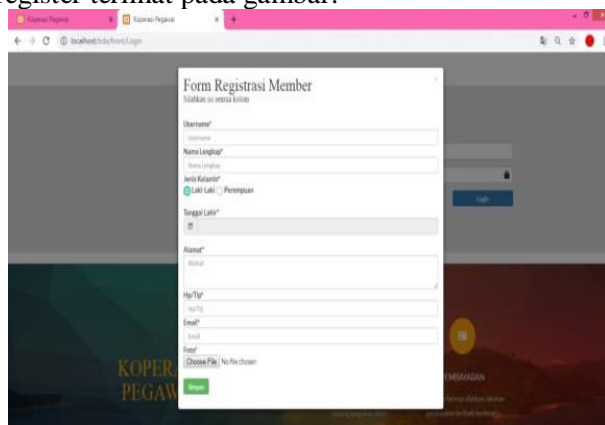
register terlihat pada gambar.

Koperasi Pegawai
Koperasi Pegawai
localhost/koperasi/login

Form Registrasi Member
Silahkan isi semua kolom

Username*
Username
Nama Lengkap*
Nama Lengkap
Jenis Kelamin*
Laki-Laki Perempuan
Tanggal Lahir*

Alamat*
Alamat

Hp/Tlp*
Hp/Tlp
Email*
Email
Foto*
Choose File No file chosen
Simpan

Login

KOPERA
PEGAW

MBAYARAN
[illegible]